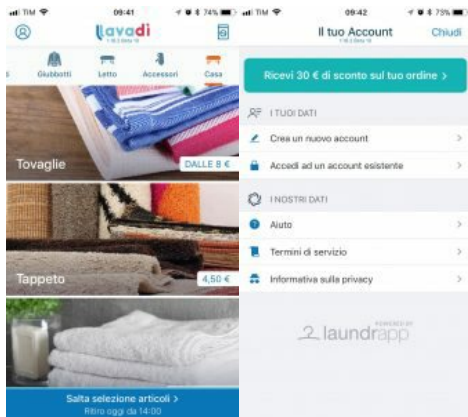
TIM 09:41 74%

lavadi

Giubbotti Letto Accessori Casa

Tovaglie
DALLE 8 €

Tappeto
4,50 €

Salta selezione articoli >
Ritiro oggi da 14:00

TIM 09:42 73%

Il tuo Account
Chiudi

Ricevi 30 € di sconto sul tuo ordine >

I TUOI DATI

Crea un nuovo account >

Accedi ad un account esistente >

I NOSTRI DATI

Aiuto >

Termini di servizio >

Informativa sulla privacy >

POWERED BY
laundrapp